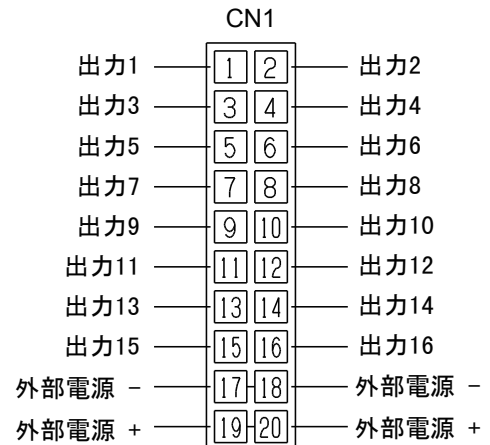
CN1

出力1 1 2 出力2
出力3 3 4 出力4
出力5 5 6 出力6
出力7 7 8 出力8
出力9 9 10 出力10
出力11 11 12 出力12
出力13 13 14 出力14
出力15 15 16 出力16
外部電源 − 17 18 外部電源 −
外部電源 + 19 20 外部電源 +